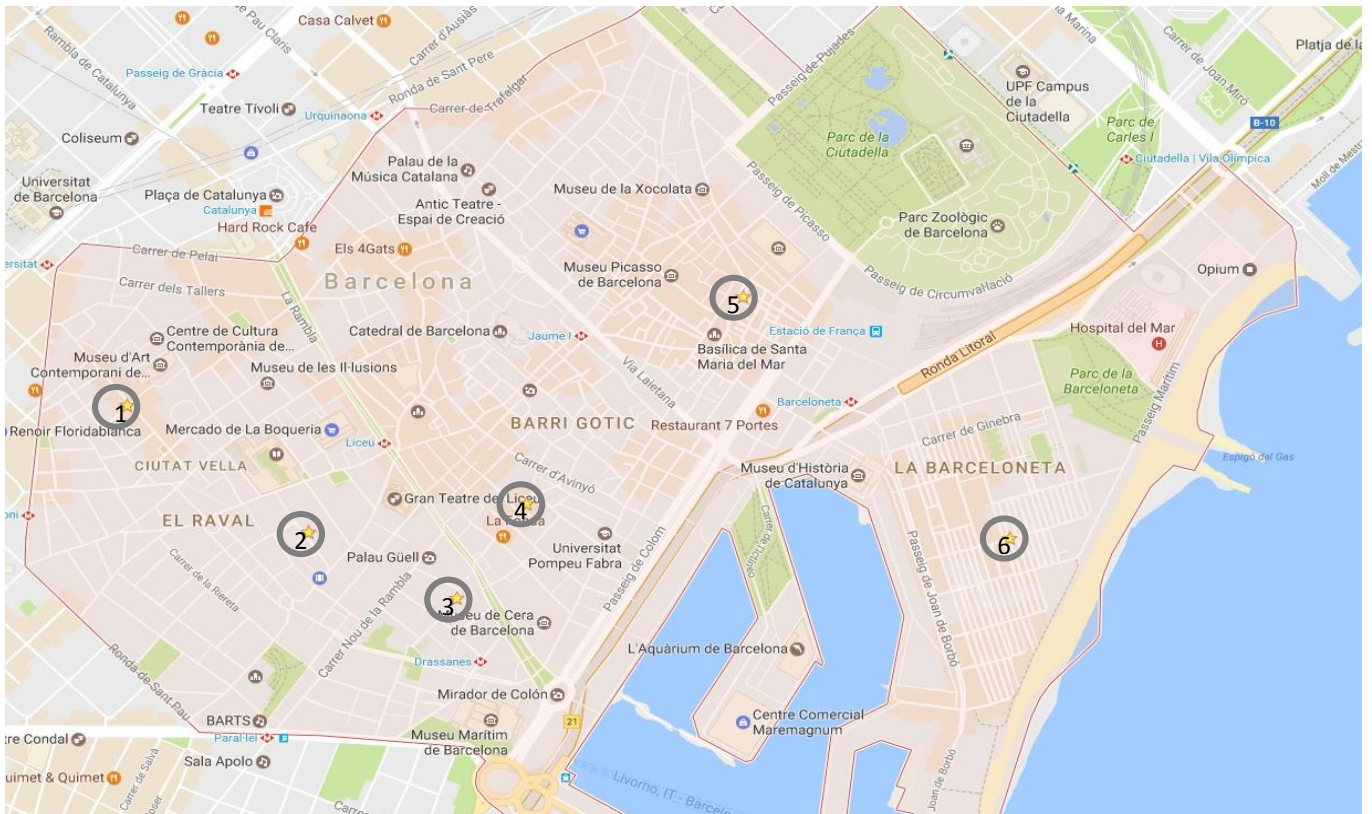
Casa Calvet
Pau Claris
Rambla de Catalunya
Passeig de Gràcia
Carrer d'Ausiàs
Ronda de Sant Pere
Teatre Tívoli
Urquinaona
Carrer de Trafalgar
Coliseum
Universitat de Barcelona
Plaça de Catalunya
Catalunya
Hard Rock Cafe
Palau de la Música Catalana
Antic Teatre - Espai de Creació
Els 4Gats
Museu de la Xocolata
Passeig de Pujades
Parc de la Ciutadella
Passeig de Picasso
UPF Campus de la Ciutadella
Parc de Carles I
Ciutadella | Vila Olímpica
Carrer de Joan Miró
Platja de
B-10
Moll de Mestral
Parc Zoològic de Barcelona
Passeig de Circumval·lació
Opium
Carrer de Pelai
versitat
Carrer dels Tallers
La Rambla
Barcelona
Museu Picasso de Barcelona
5
Centre de Cultura Contemporània de...
Museu d'Art Contemporani de...
Museu de les Il·lusions
Catedral de Barcelona
Jaume I
Estació de França
Basílica de Santa Maria del Mar
Ronda Litoral
Hospital del Mar
Parc de la Barceloneta
Passeig Marítim
1
Renoir Floridablanca
Mercado de La Boqueria
Liceu
BARRI GOTIC
Via Laietana
Restaurant 7 Portes
Barceloneta
Carrer de Ginebra
Espigó del Gas
CIUTAT VELLA
Carrer d'Avinyó
Museu d'Història de Catalunya
LA BARCELONETA
EL RAVAL
2
Gran Teatre del Liceu
4
La Fonda
Universitat Pompeu Fabra
Passeig de Colom
Carrer de l'Escar
Passeig de Joan de Borbó
6
Palau Güell
Carrer de la Riereta
Carrer Nou de la Rambla
3
Museu de Cera de Barcelona
Drassanes
L'Aquàrium de Barcelona
Ronda de Sant Pau
Mirador de Colón
21
BARTS
Paral·lel
Museu Marítim de Barcelona
Centre Comercial Maremagnum
Joan de Borbó
tre Condal
Sala Apolo
uimet & Quimet
Carrer de Salvà
Livorno, IT - Barcelo